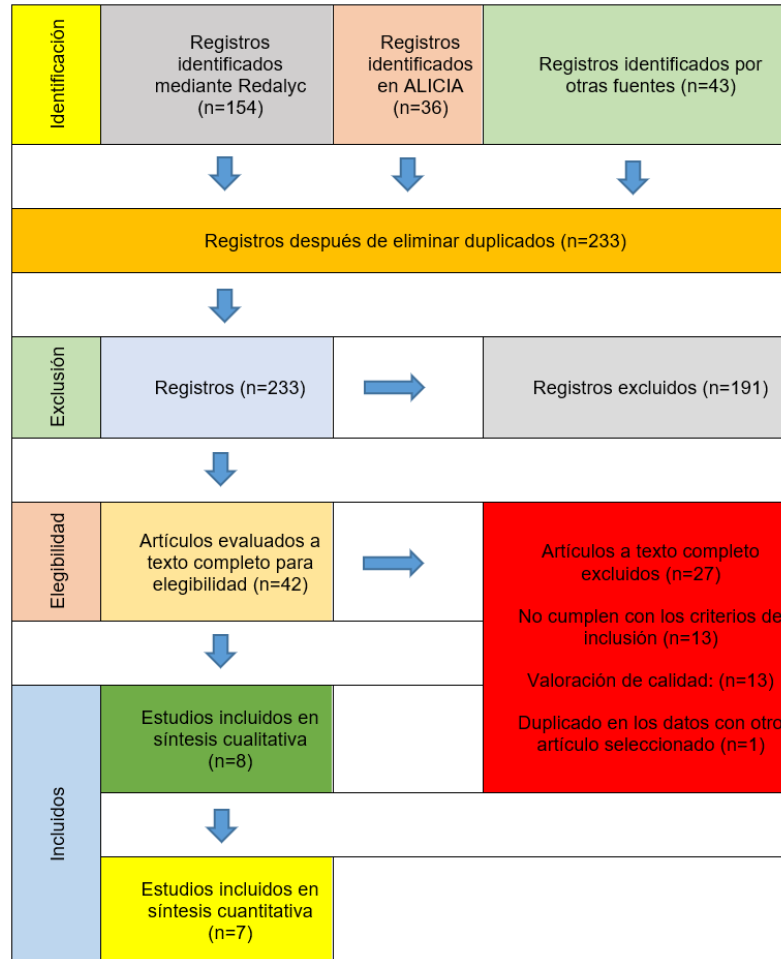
Identificación

Registros identificados mediante Redalyc (n=154)

Registros identificados en ALICIA (n=36)

Registros identificados por otras fuentes (n=43)

Registros después de eliminar duplicados (n=233)

Exclusión

Registros (n=233)

Registros excluidos (n=191)

Elegibilidad

Artículos evaluados a texto completo para elegibilidad (n=42)

Artículos a texto completo excluidos (n=27)

No cumplen con los criterios de inclusión (n=13)

Valoración de calidad: (n=13)

Duplicado en los datos con otro artículo seleccionado (n=1)

Incluidos

Estudios incluidos en síntesis cualitativa (n=8)

Estudios incluidos en síntesis cuantitativa (n=7)